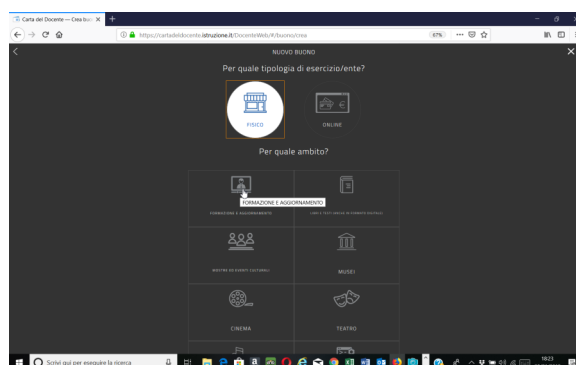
Carta del Docente — Crea buo ×
https://cartadeldocente.istruzione.it/DocenteWeb/#/buono/crea
67%

NUOVO BUONO

Per quale tipologia di esercizio/ente?

FISICO

ONLINE

Per quale ambito?

FORMAZIONE E AGGIORNAMENTO

FORMAZIONE E AGGIORNAMENTO

LIBRI E TESTI (ANCHE IN FORMATO DIGITALE)

MOSTRE ED EVENTI CULTURALI

MUSEI

CINEMA

TEATRO

Scrivi qui per eseguire la ricerca

18:23